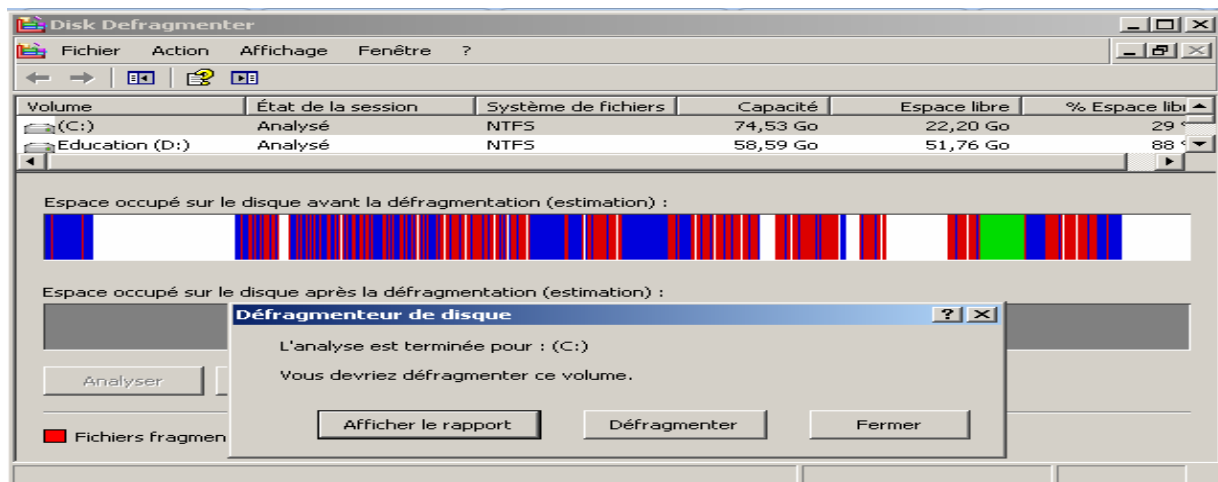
Disk Defragmenter

Fichier Action Affichage Fenêtre ?

| Volume | État de la session | Système de fichiers | Capacité | Espace libre | % Espace libr |
|---|---|---|---|---|---|
| (C:) | Analysé | NTFS | 74,53 Go | 22,20 Go | 29 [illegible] |
| Education (D:) | Analysé | NTFS | 58,59 Go | 51,76 Go | 88 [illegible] |

Espace occupé sur le disque avant la défragmentation (estimation) :

Espace occupé sur le disque après la défragmentation (estimation) :

Analyser

Fichiers fragmen

Défragmenteur de disque

L'analyse est terminée pour : (C:)

Vous devriez défragmenter ce volume.

Afficher le rapport

Défragmenter

Fermer